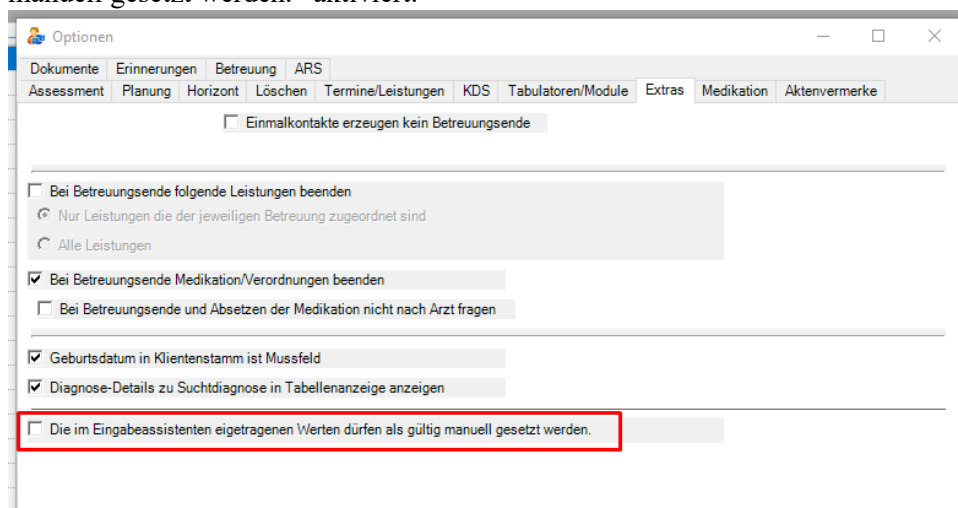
manuell gesetzt werden." aktiviert.

Optionen

Dokumente | Erinnerungen | Betreuung | ARS
Assessment | Planung | Horizont | Löschen | Termine/Leistungen | KDS | Tabulatoren/Module | Extras | Medikation | Aktenvermerke

☐ Einmalkontakte erzeugen kein Betreuungsende

☐ Bei Betreuungsende folgende Leistungen beenden
◉ Nur Leistungen die der jeweiligen Betreuung zugeordnet sind
○ Alle Leistungen

☑ Bei Betreuungsende Medikation/Verordnungen beenden
☐ Bei Betreuungsende und Absetzen der Medikation nicht nach Arzt fragen

☑ Geburtsdatum in Klientenstamm ist Mussfeld
☑ Diagnose-Details zu Suchtdiagnose in Tabellenanzeige anzeigen

☐ Die im Eingabeassistenten eigetragenen Werten dürfen als gültig manuell gesetzt werden.